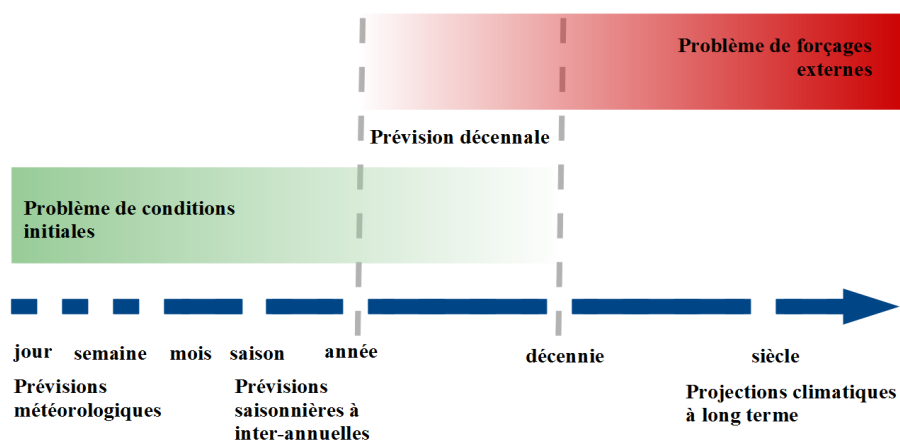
Problème de forçages externes

Prévision décennale

Problème de conditions initiales

jour semaine mois saison année décennie siècle

Prévisions météorologiques

Prévisions saisonnières à inter-annuelles

Projections climatiques à long terme